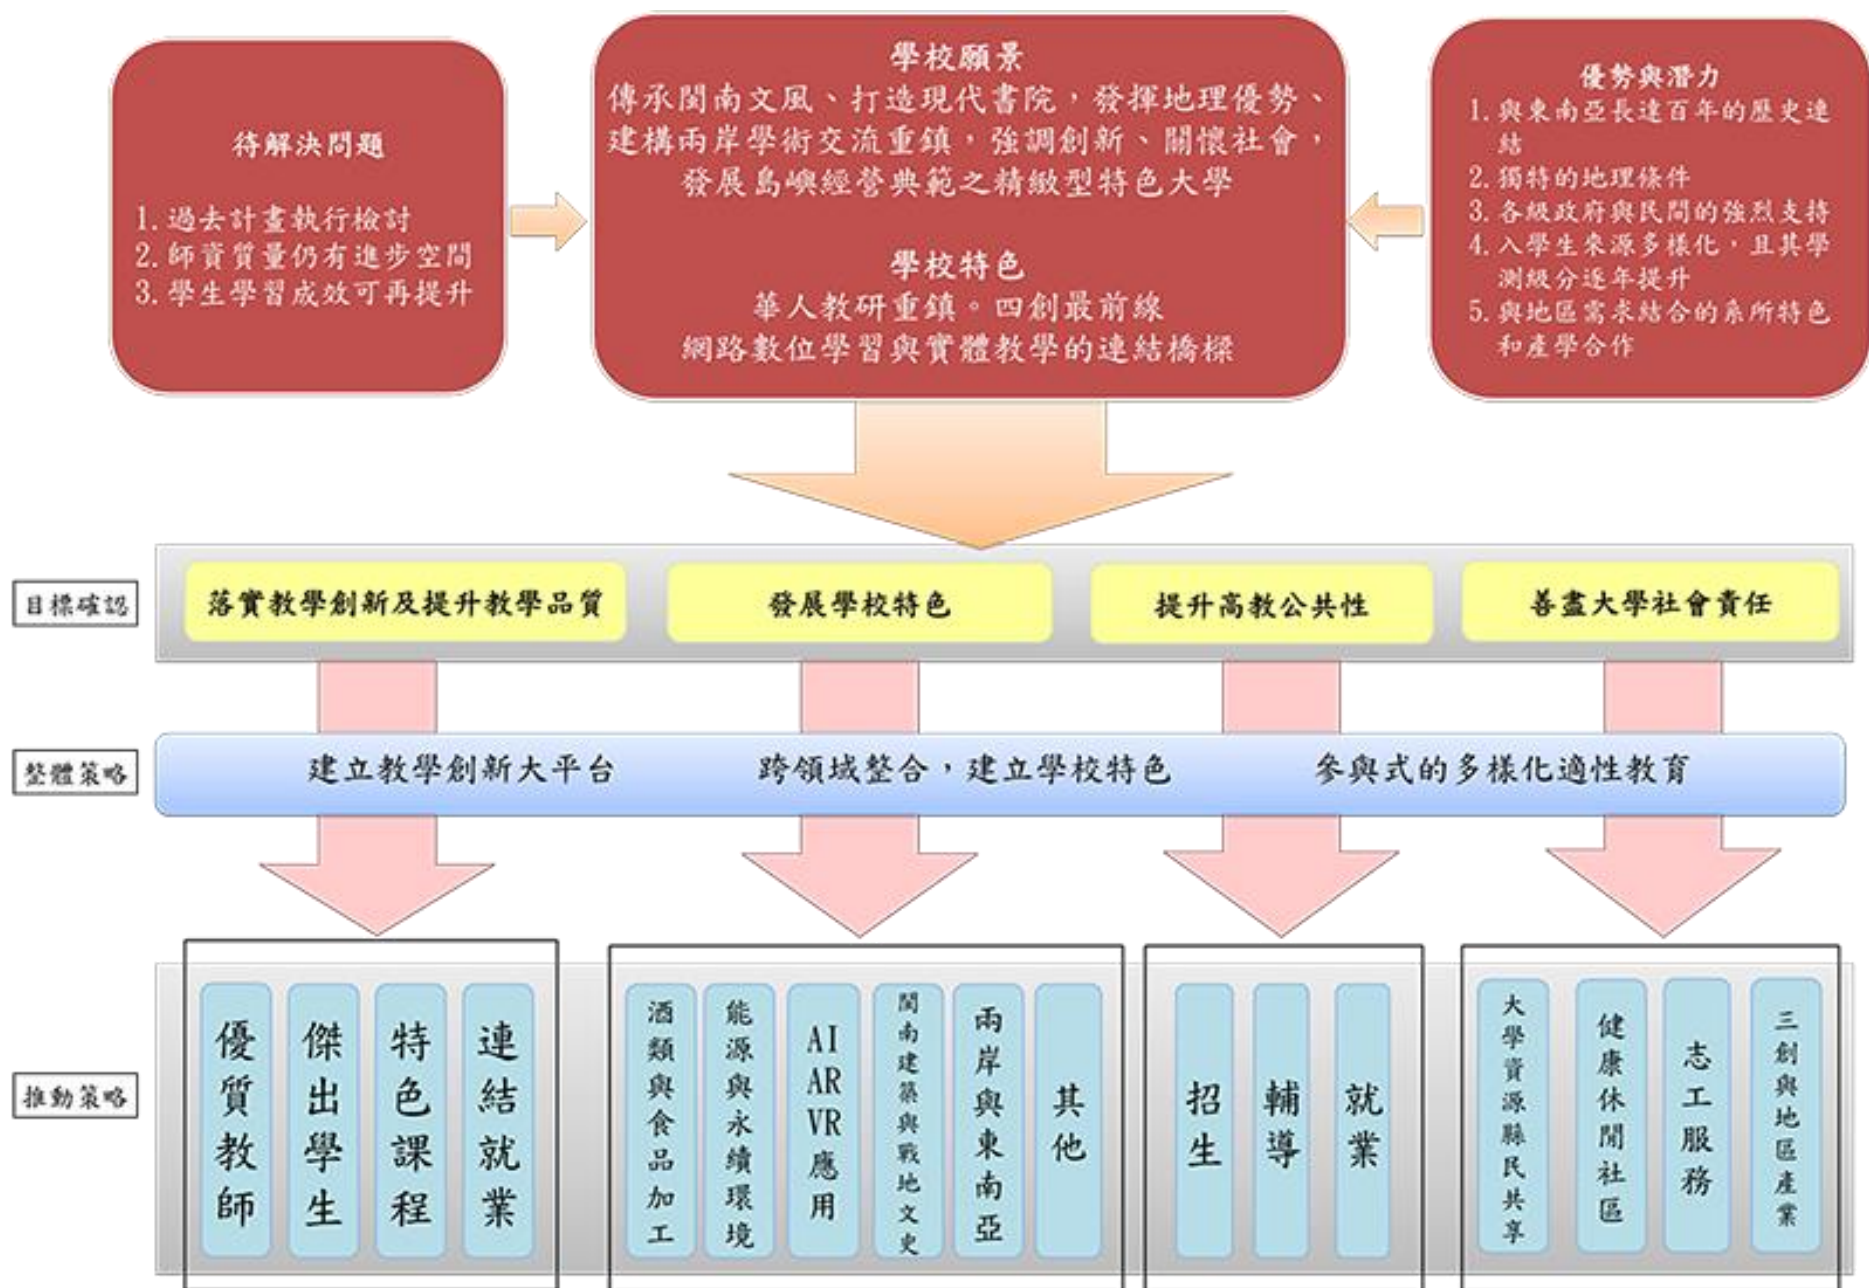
待解決問題

1. 過去計畫執行檢討
2. 師資質量仍有進步空間
3. 學生學習成效可再提升

學校願景
傳承閩南文風、打造現代書院，發揮地理優勢、建構兩岸學術交流重鎮，強調創新、關懷社會，發展島嶼經營典範之精緻型特色大學

學校特色
華人教研重鎮。四創最前線
網路數位學習與實體教學的連結橋樑

優勢與潛力
1. 與東南亞長達百年的歷史連結
2. 獨特的地理條件
3. 各級政府與民間的強烈支持
4. 入學生來源多樣化，且其學測級分逐年提升
5. 與地區需求結合的系所特色和產學合作

目標確認

落實教學創新及提升教學品質

發展學校特色

提升高教公共性

善盡大學社會責任

整體策略

建立教學創新大平台

跨領域整合，建立學校特色

參與式的多樣化適性教育

推動策略

優質教師

傑出學生

特色課程

連結就業

酒類與食品加工

能源與永續環境

AI AR VR應用

閩南建築與戰地文史

兩岸與東南亞

其他

招生

輔導

就業

大學資源縣民共享

健康休閒社區

志工服務

三創與地區產業